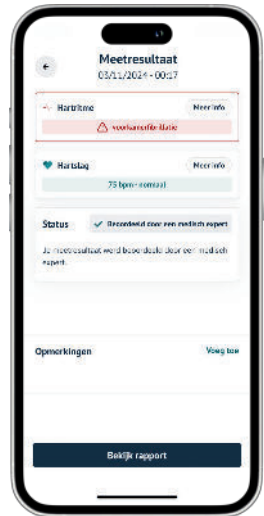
Meetresultaat
03/11/2024 - 00:17

Hartritme
Meer info
Voorkamerfibrillatie

Hartslag
Meer info
75 bpm - normaal

Status
Beoordeeld door een medisch expert

Je meetresultaat werd beoordeeld door een medisch expert.

Opmerkingen
Voeg toe

Bekijk rapport